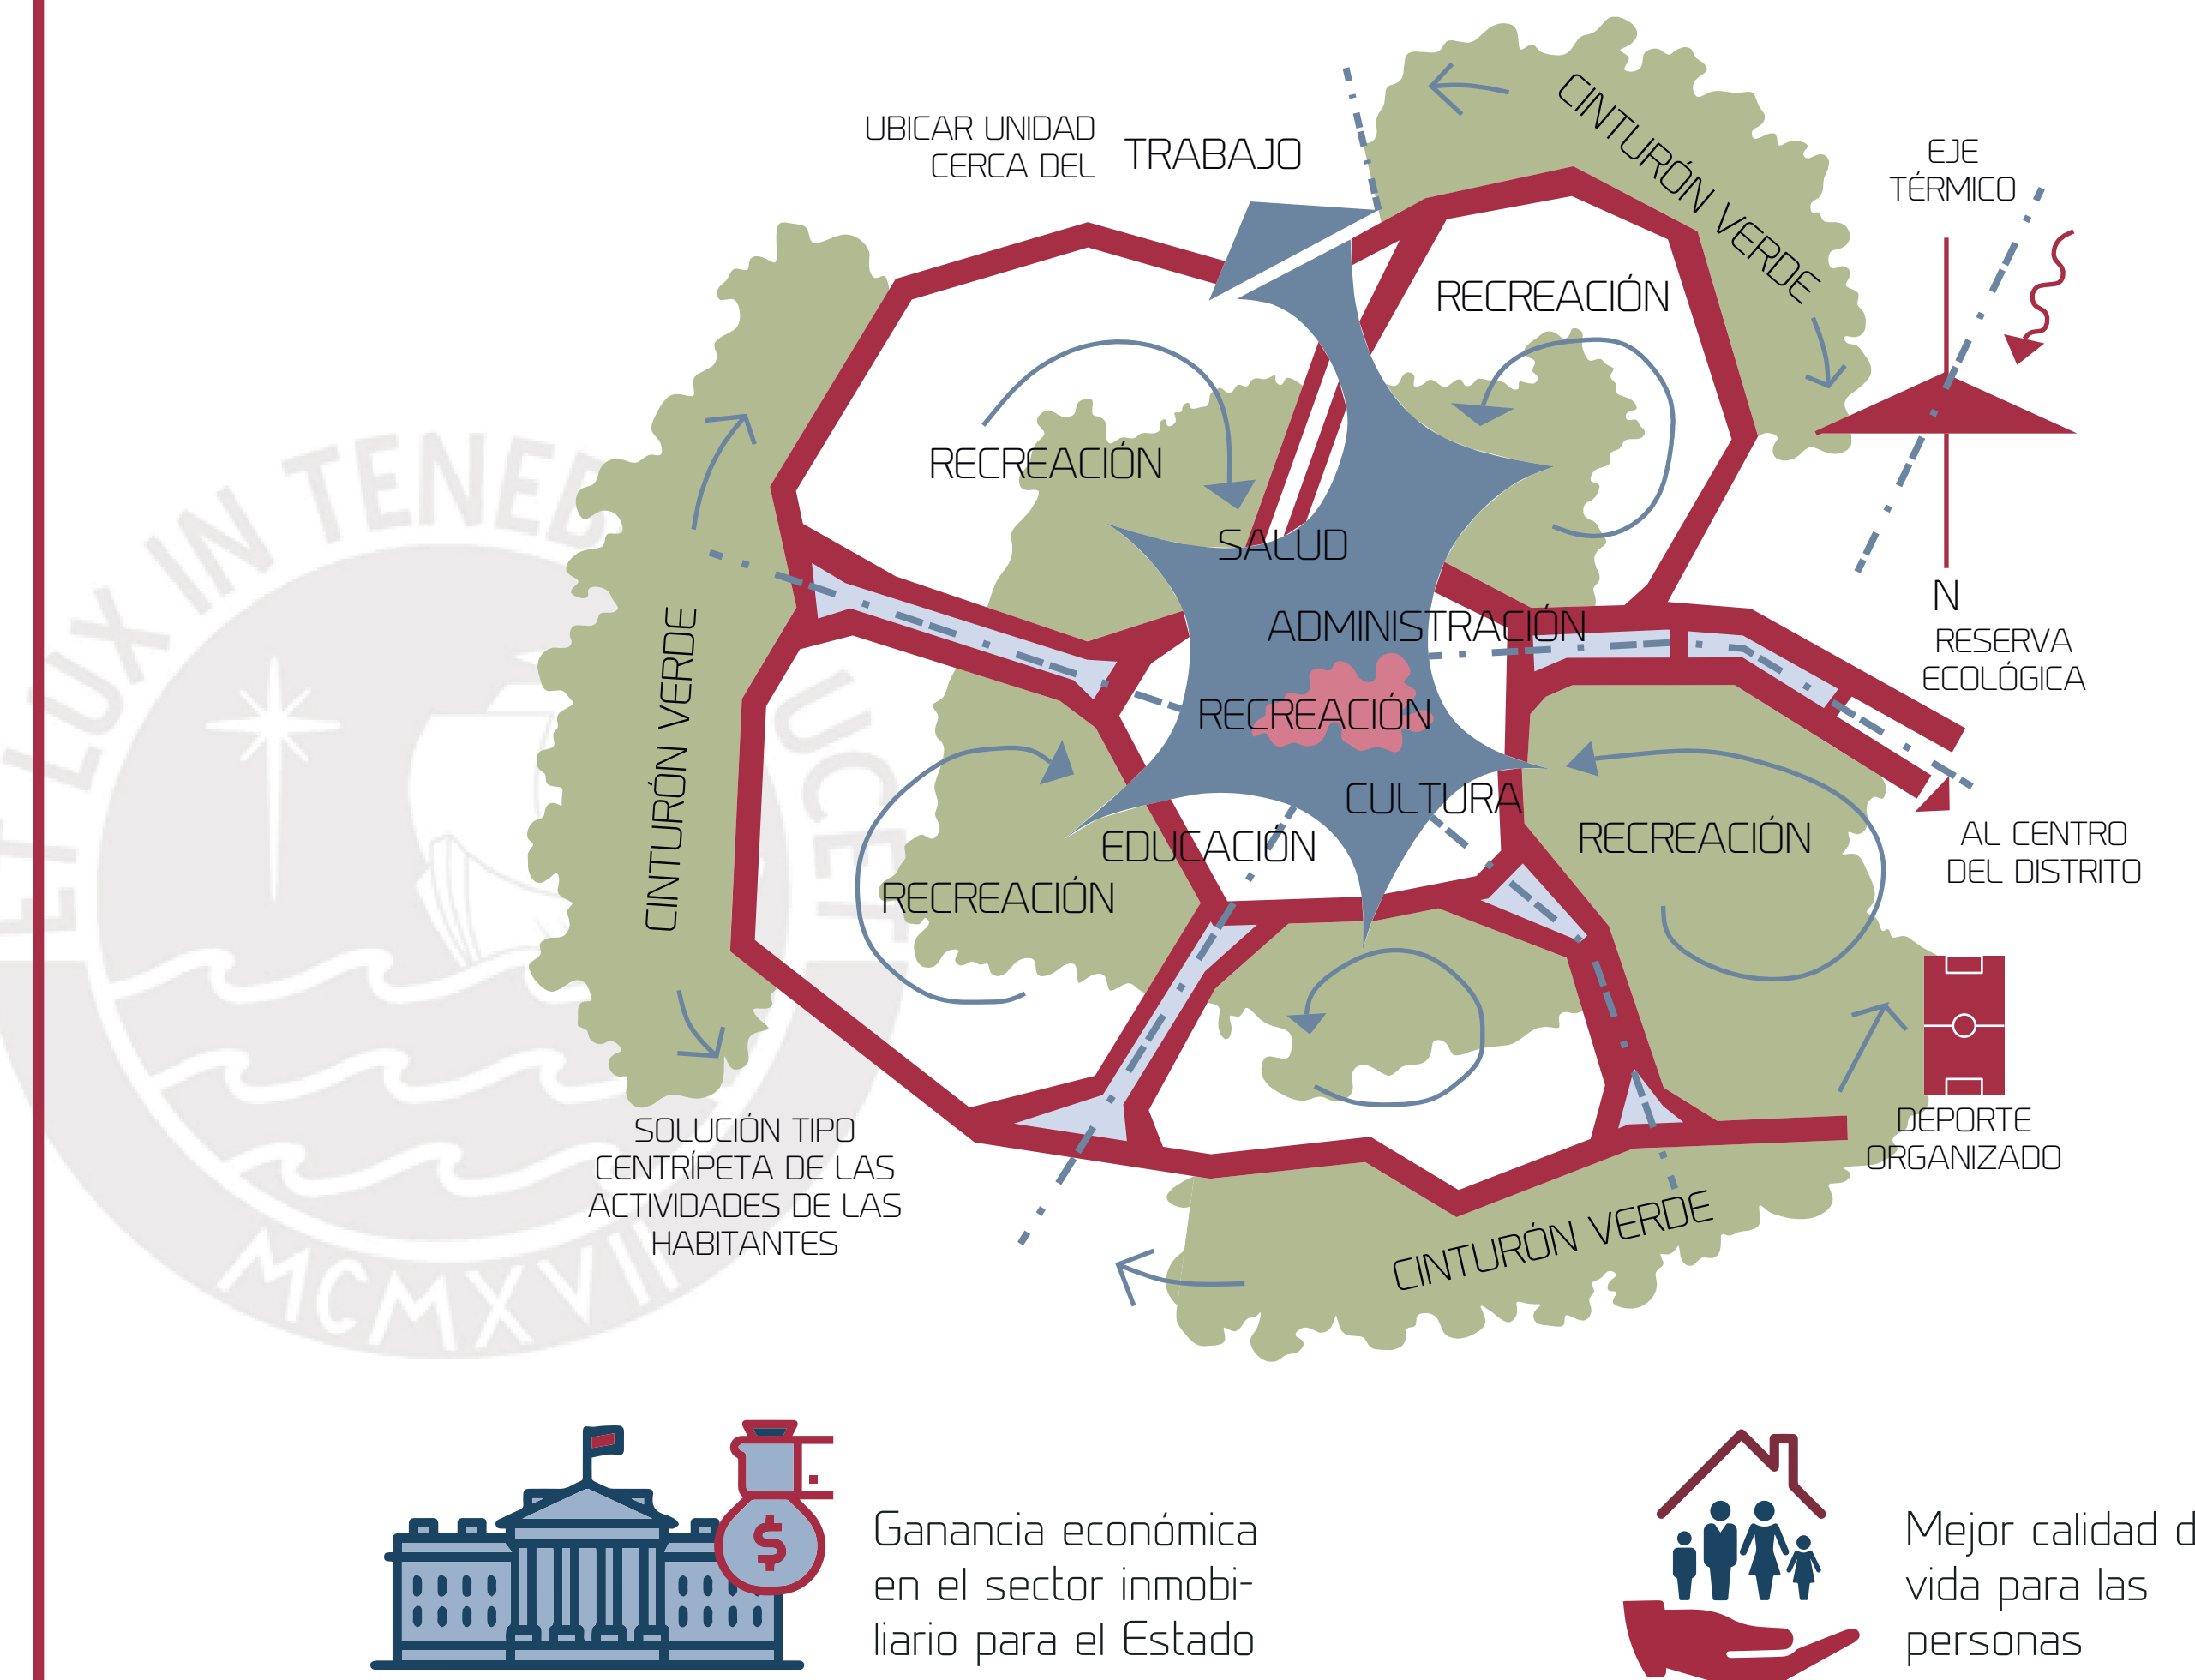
UBICAR UNIDAD CERCA DEL TRABAJO

CINTURÓN VERDE

EJE TÉRMICO

RECREACIÓN

RECREACIÓN

SALUD

ADMINISTRACIÓN

RECREACIÓN

CULTURA

EDUCACIÓN

RECREACIÓN

RECREACIÓN

N

RESERVA ECOLÓGICA

AL CENTRO DEL DISTRITO

CINTURÓN VERDE

SOLUCIÓN TIPO CENTRÍPETA DE LAS ACTIVIDADES DE LAS HABITANTES

DEPORTE ORGANIZADO

CINTURÓN VERDE

Ganancia económica en el sector inmobiliario para el Estado

Mejor calidad d vida para las personas